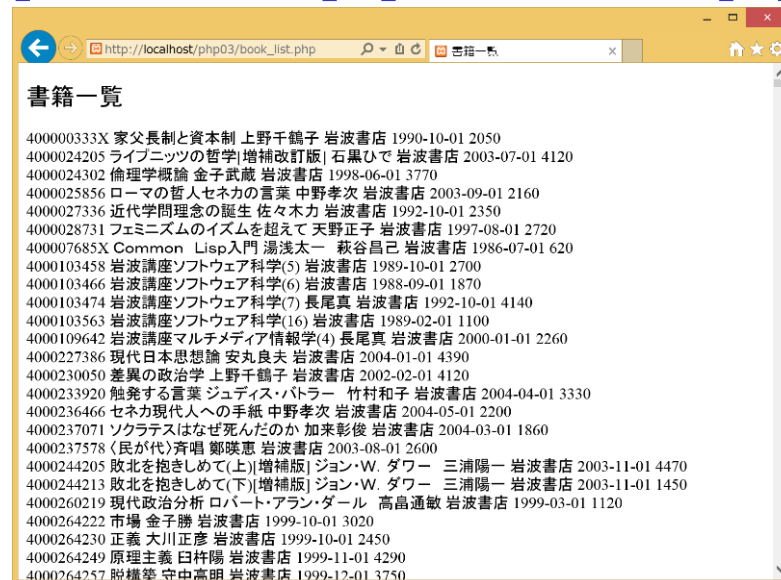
http://localhost/php03/book_list.php

書籍一覧

書籍一覧

400000333X 家父長制と資本制 上野千鶴子 岩波書店 1990-10-01 2050
4000024205 ライプニッツの哲学|増補改訂版| 石黒ひで 岩波書店 2003-07-01 4120
4000024302 倫理学概論 金子武蔵 岩波書店 1998-06-01 3770
4000025856 ローマの哲人セネカの言葉 中野孝次 岩波書店 2003-09-01 2160
4000027336 近代学問理念の誕生 佐々木力 岩波書店 1992-10-01 2350
4000028731 フェミニズムのイズムを超えて 天野正子 岩波書店 1997-08-01 2720
400007685X Common Lisp入門 湯浅太一 萩谷昌己 岩波書店 1986-07-01 620
4000103458 岩波講座ソフトウェア科学(5) 岩波書店 1989-10-01 2700
4000103466 岩波講座ソフトウェア科学(6) 岩波書店 1988-09-01 1870
4000103474 岩波講座ソフトウェア科学(7) 長尾真 岩波書店 1992-10-01 4140
4000103563 岩波講座ソフトウェア科学(16) 岩波書店 1989-02-01 1100
4000109642 岩波講座マルチメディア情報学(4) 長尾真 岩波書店 2000-01-01 2260
4000227386 現代日本思想論 安丸良夫 岩波書店 2004-01-01 4390
4000230050 差異の政治学 上野千鶴子 岩波書店 2002-02-01 4120
4000233920 触発する言葉 ジュディス・バトラー 竹村和子 岩波書店 2004-04-01 3330
4000236466 セネカ現代人への手紙 中野孝次 岩波書店 2004-05-01 2200
4000237071 ソクラテスはなぜ死んだのか 加来彰俊 岩波書店 2004-03-01 1860
4000237578 〈民が代〉斉唱 鄭暎恵 岩波書店 2003-08-01 2600
4000244205 敗北を抱きしめて(上)|増補版| ジョン・W. ダワー 三浦陽一 岩波書店 2003-11-01 4470
4000244213 敗北を抱きしめて(下)|増補版| ジョン・W. ダワー 三浦陽一 岩波書店 2003-11-01 1450
4000260219 現代政治分析 ロバート・アラン・ダール 高畠通敏 岩波書店 1999-03-01 1120
4000264222 市場 金子勝 岩波書店 1999-10-01 3020
4000264230 正義 大川正彦 岩波書店 1999-10-01 2450
4000264249 原理主義 臼杵陽 岩波書店 1999-11-01 4290
4000264257 脱構築 守中高明 岩波書店 1999-12-01 3750